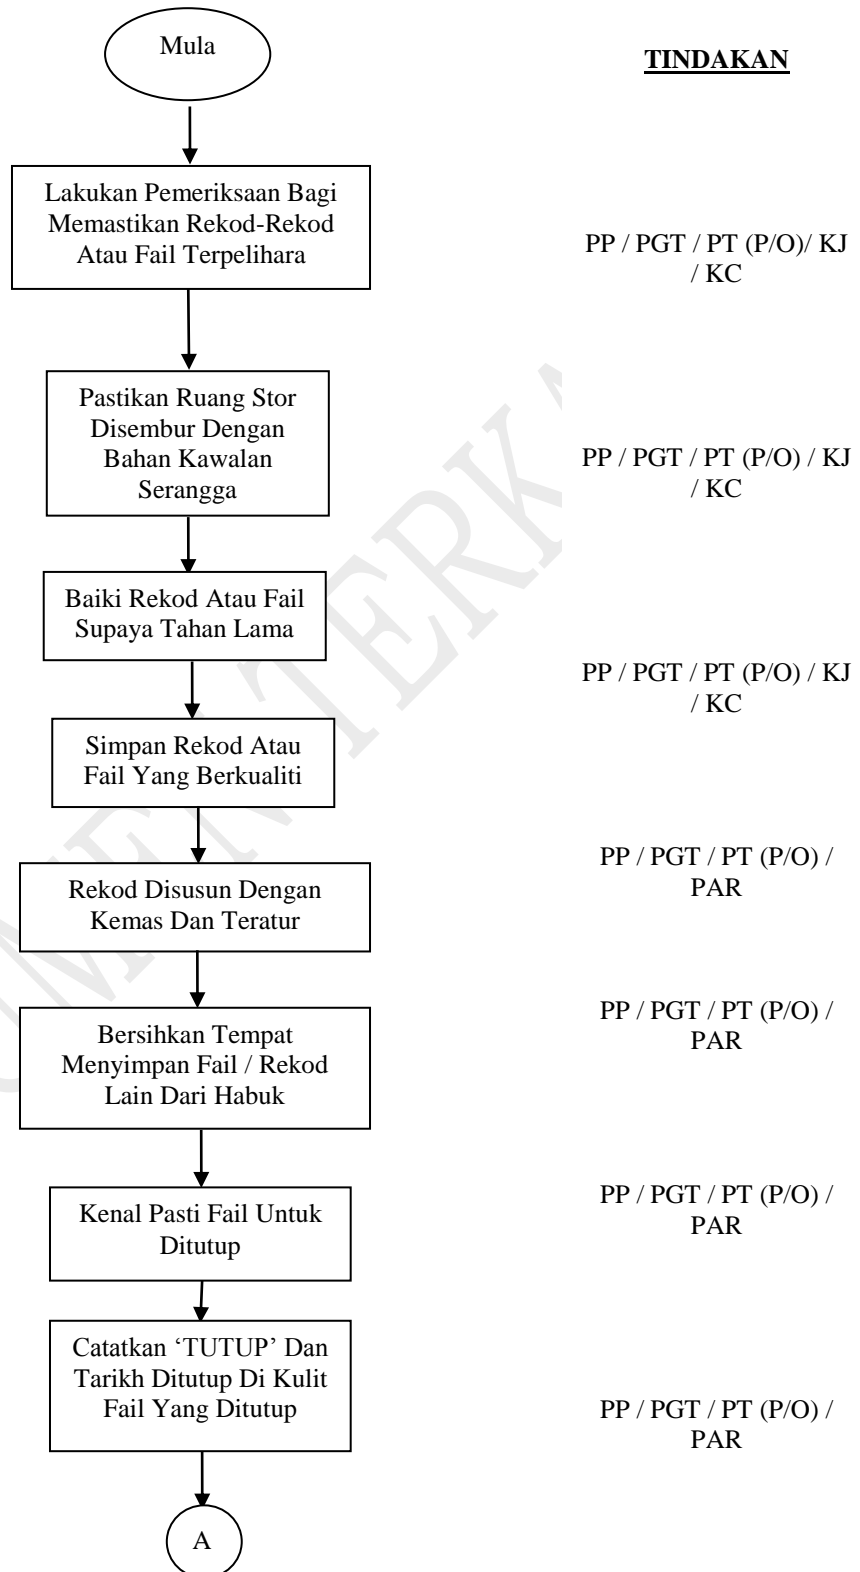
Mula

TINDAKAN

Lakukan Pemeriksaan Bagi Memastikan Rekod-Rekod Atau Fail Terpelihara

PP / PGT / PT (P/O)/ KJ / KC

Pastikan Ruang Stor Disembur Dengan Bahan Kawalan Serangga

PP / PGT / PT (P/O) / KJ / KC

Baiki Rekod Atau Fail Supaya Tahan Lama

PP / PGT / PT (P/O) / KJ / KC

Simpan Rekod Atau Fail Yang Berkualiti

PP / PGT / PT (P/O) / PAR

Rekod Disusun Dengan Kemas Dan Teratur

PP / PGT / PT (P/O) / PAR

Bersihkan Tempat Menyimpan Fail / Rekod Lain Dari Habuk

PP / PGT / PT (P/O) / PAR

Kenal Pasti Fail Untuk Ditutup

Catatkan 'TUTUP' Dan Tarikh Ditutup Di Kulit Fail Yang Ditutup

PP / PGT / PT (P/O) / PAR

A